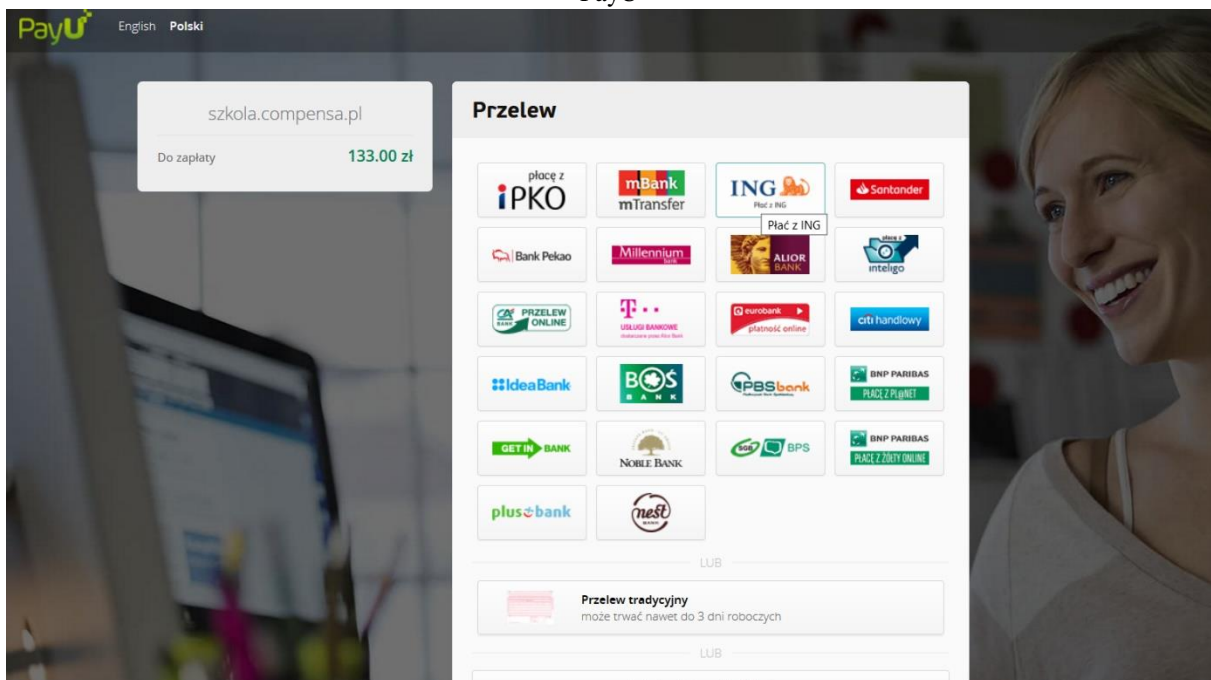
PayU

PayU English Polski

szkola.compensa.pl

Do zapłaty 133.00 zł

Przelew

płacę z iPKO

mBank mTransfer

ING Płać z ING

Płać z ING

Santander

Bank Pekao

Millennium bank

ALIOR BANK

płacę z inteligo

PRZELEW ONLINE

T · · · USŁUGI BANKOWE

eurobank płatność online

citi handlowy

IdeaBank

BOŚ BANK

PBS bank

BNP PARIBAS PŁACĘ Z PL@NET

GET IN BANK

NOBLE BANK

SGB BPS

BNP PARIBAS PŁACĘ Z ŻÓŁTY ONLINE

plus bank

nest BANK

LUB

Przelew tradycyjny
może trwać nawet do 3 dni roboczych

LUB